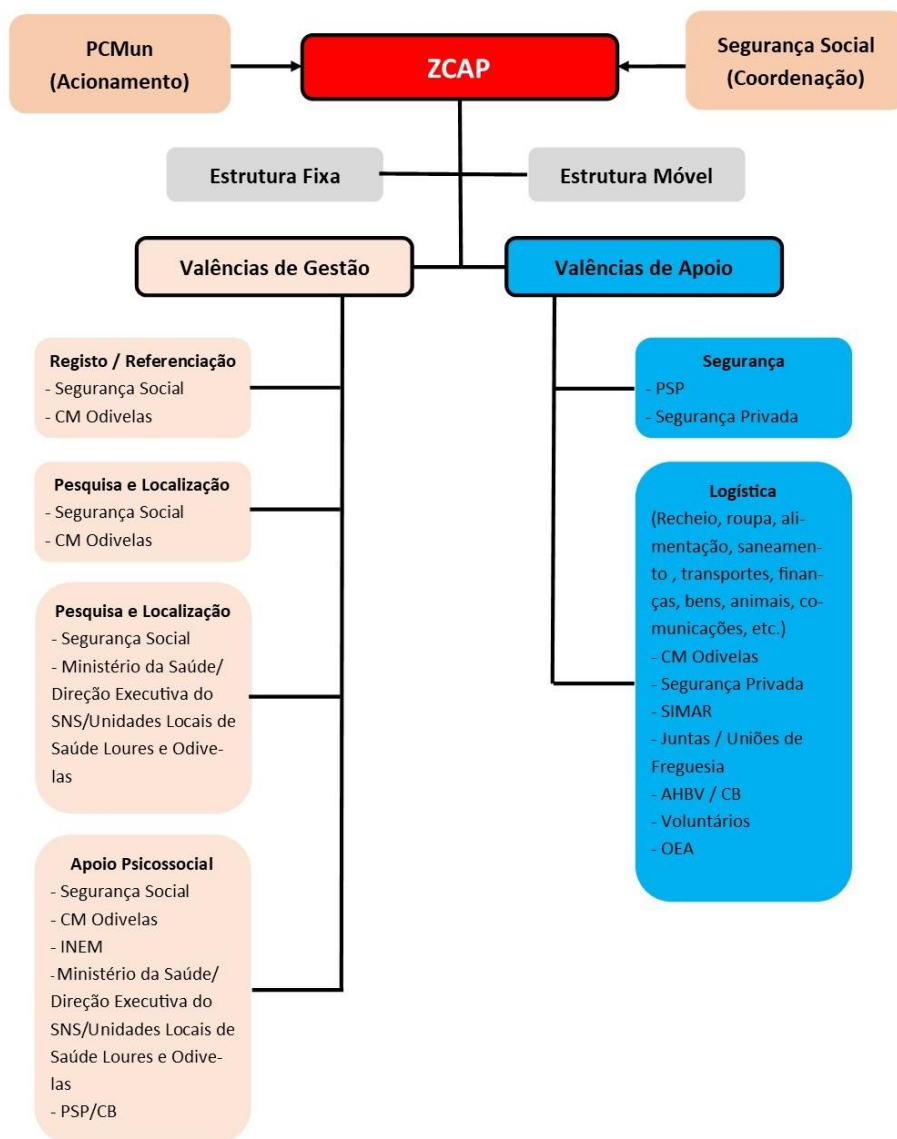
PCMun
(Acionamento)

ZCAP

Segurança Social
(Coordenação)

Estrutura Fixa

Estrutura Móvel

Valências de Gestão

Valências de Apoio

Registo / Referenciação
- Segurança Social
- CM Odivelas

Pesquisa e Localização
- Segurança Social
- CM Odivelas

Pesquisa e Localização
- Segurança Social
- Ministério da Saúde/ Direção Executiva do SNS/Unidades Locais de Saúde Loures e Odivelas

Apoio Psicossocial
- Segurança Social
- CM Odivelas
- INEM
-Ministério da Saúde/ Direção Executiva do SNS/Unidades Locais de Saúde Loures e Odivelas
- PSP/CB

Segurança
- PSP
- Segurança Privada

Logística
(Recheio, roupa, alimentação, saneamento , transportes, finanças, bens, animais, comunicações, etc.)
- CM Odivelas
- Segurança Privada
- SIMAR
- Juntas / Uniões de Freguesia
- AHBV / CB
- Voluntários
- OEA